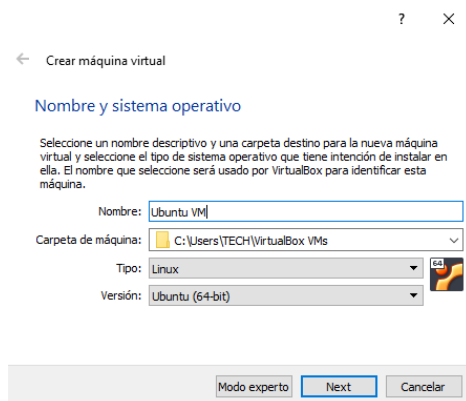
?

Crear máquina virtual

Nombre y sistema operativo

Seleccione un nombre descriptivo y una carpeta destino para la nueva máquina virtual y seleccione el tipo de sistema operativo que tiene intención de instalar en ella. El nombre que seleccione será usado por VirtualBox para identificar esta máquina.

Nombre: Ubuntu VM

Carpeta de máquina: C:\Users\TECH\VirtualBox VMs

Tipo: Linux

Versión: Ubuntu (64-bit)

64

Modo experto Next Cancelar